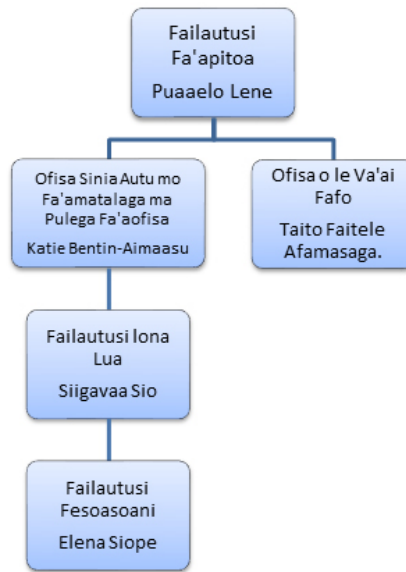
Failautusi Fa'apitoa
Puaaelo Lene

Ofisa Sinia Autu mo Fa'amatalaga ma Pulega Fa'aofisa
Katie Bentin-Aimaasu

Ofisa o le Va'ai Fafo
Taito Faitele Afamasaga.

Failautusi Iona Lua
Siigavaa Sio

Failautusi Fesoasoani
Elena Siope